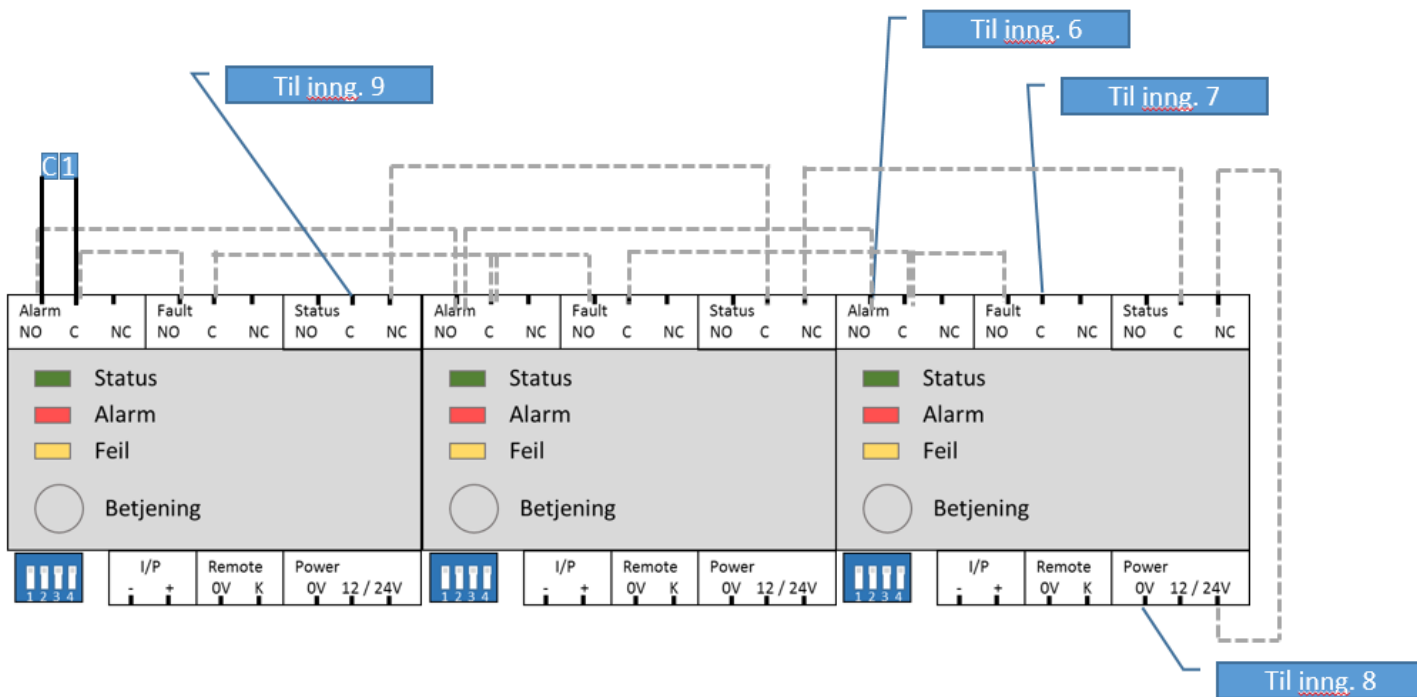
Til inng. 6

Til inng. 9

Til inng. 7

C1

| Alarm NO | C | NC | Fault NO | C | NC | Status NO | C | NC |
|---|---|---|---|---|---|---|---|---|

Status
Alarm
Feil
Betjening

1 2 3 4

I/P - +
Remote 0V K
Power 0V 12 / 24V

| Alarm NO | C | NC | Fault NO | C | NC | Status NO | C | NC |
|---|---|---|---|---|---|---|---|---|

Status
Alarm
Feil
Betjening

1 2 3 4

I/P - +
Remote 0V K
Power 0V 12 / 24V

| Alarm NO | C | NC | Fault NO | C | NC | Status NO | C | NC |
|---|---|---|---|---|---|---|---|---|

Status
Alarm
Feil
Betjening

1 2 3 4

I/P - +
Remote 0V K
Power 0V 12 / 24V

Til inng. 8